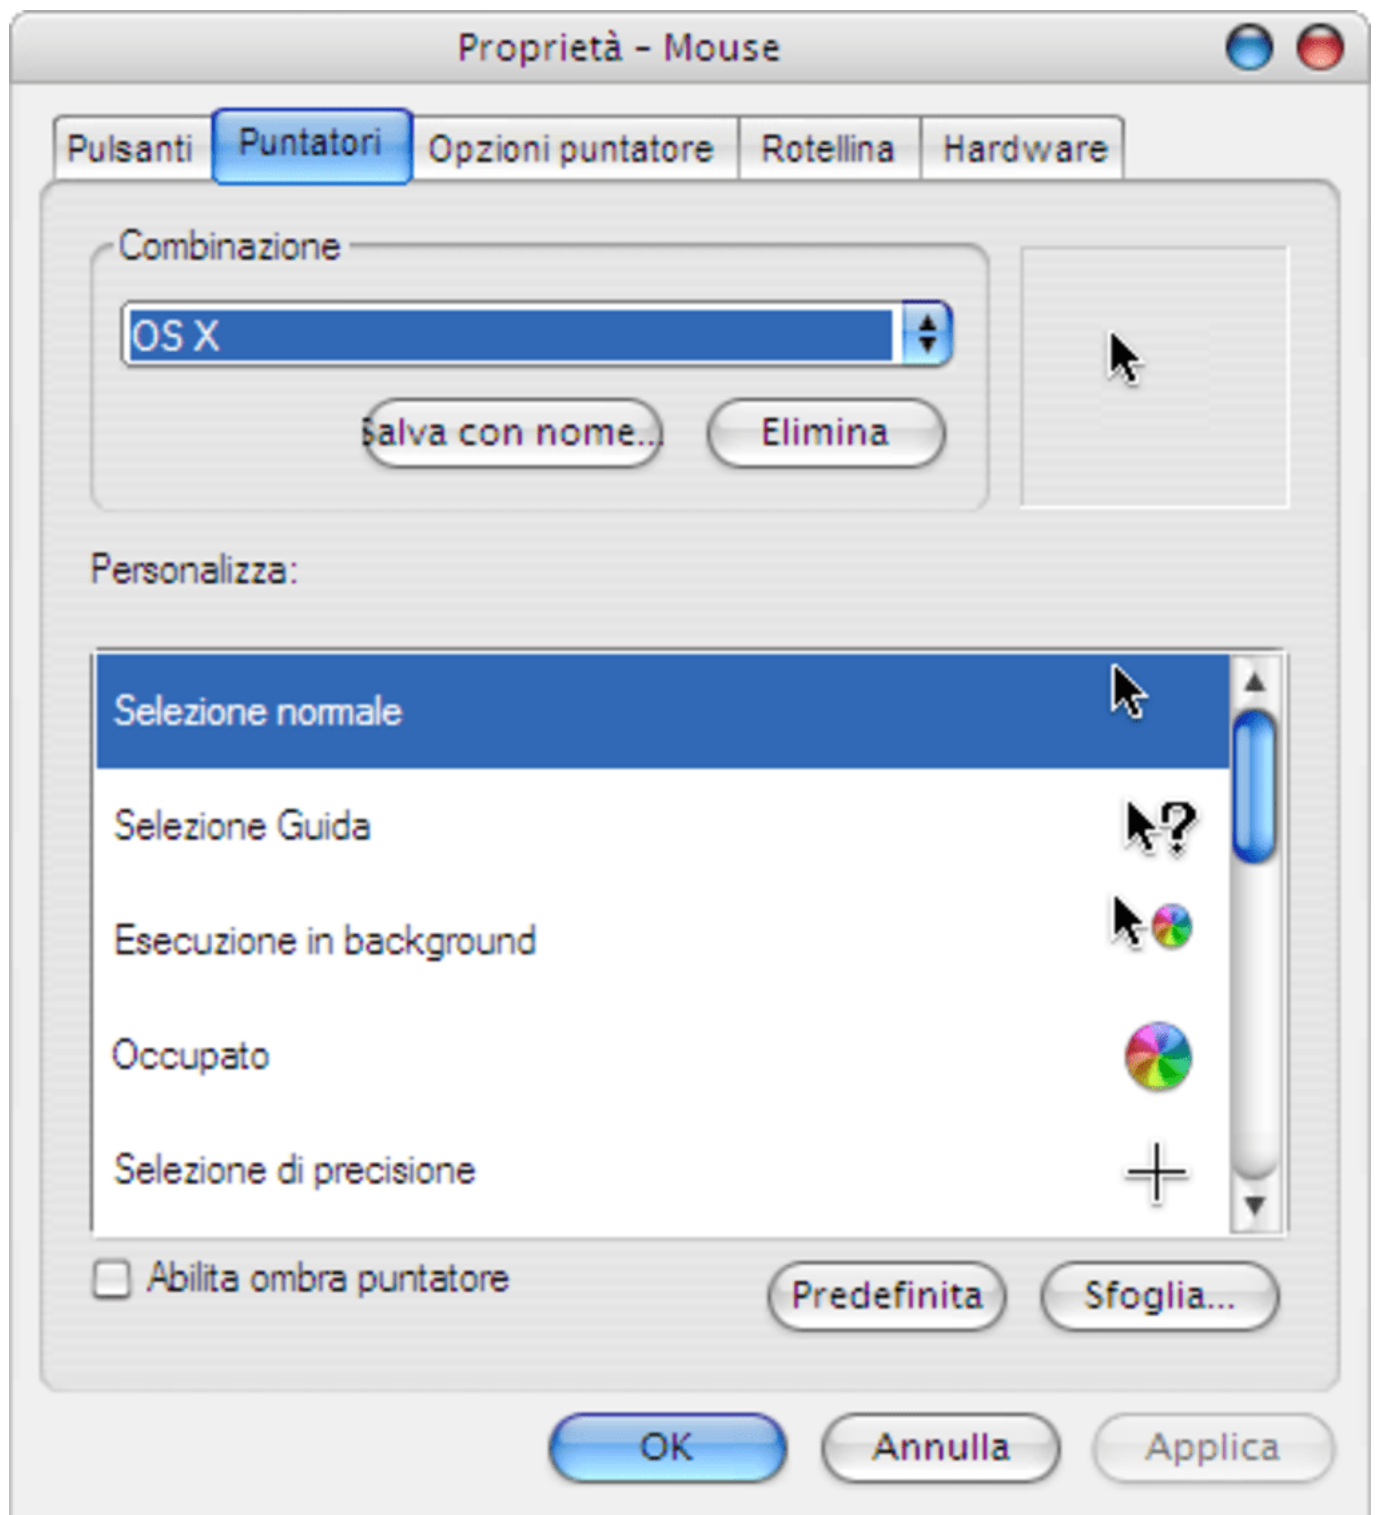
Proprietà - Mouse

Pulsanti | Puntatori | Opzioni puntatore | Rotellina | Hardware

Combinazione

OS X

Salva con nome... | Elimina

Personalizza:

Selezione normale
Selezione Guida
Esecuzione in background
Occupato
Selezione di precisione

Abilita ombra puntatore

Predefinita | Sfoglia...

OK | Annulla | Applica